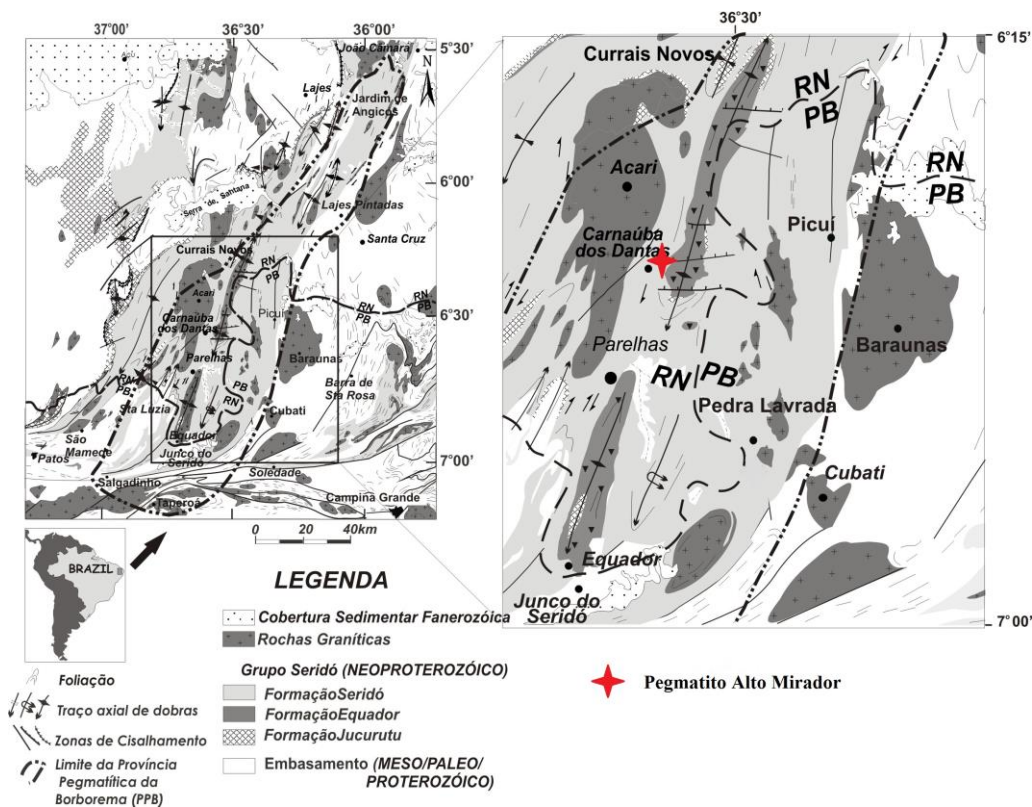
37°00' 36°30' 36°00'

5°30'
João Câmara
N
Lajes
Jardim de Angicos
6°00'
Serra de Santana
Lajes Pintadas
Santa Cruz
Currais Novos
RN PB
Acari
Carnaúba dos Dantas
Picuí
RN PB
6°30'
Parelhas
Baraunas
RN PB
Barra de Sta Rosa
PB RN
Sta Luzia
Cubati
Equador
São Mamede
Junco do Seridó
7°00'
Patos
Soledade
Salgadinho
Taperoá
Campina Grande
0 20 40km

BRAZIL

36°30'
6°15'
Currais Novos
RN PB
RN PB
Acari
Carnaúba dos Dantas
Picuí
Parelhas
RN PB
Baraunas
Pedra Lavrada
Cubati
Equador
Junco do Seridó
7°00'

LEGENDA
Cobertura Sedimentar Fanerozóica
Rochas Graníticas
Grupo Seridó (NEOPROTEROZÓICO)
FormaçãoSeridó
FormaçãoEquador
FormaçãoJucurutu
Embasamento (MESO/PALEO/ PROTEROZÓICO)

Foliação
Traço axial de dobras
Zonas de Cisalhamento
Limite da Província Pegmatítica da Borborema (PPB)

Pegmatito Alto Mirador